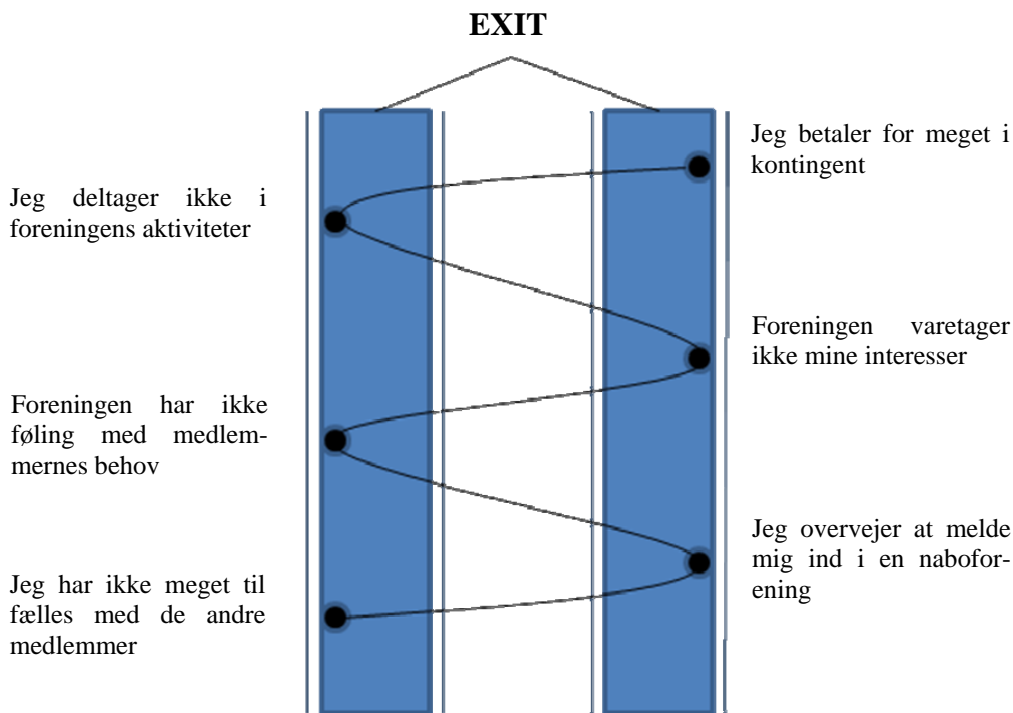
EXIT

Jeg betaler for meget i kontingent

Jeg deltager ikke i foreningens aktiviteter

Foreningen varetager ikke mine interesser

Foreningen har ikke føling med medlemmernes behov

Jeg overvejer at melde mig ind i en naboforening

Jeg har ikke meget til fælles med de andre medlemmer